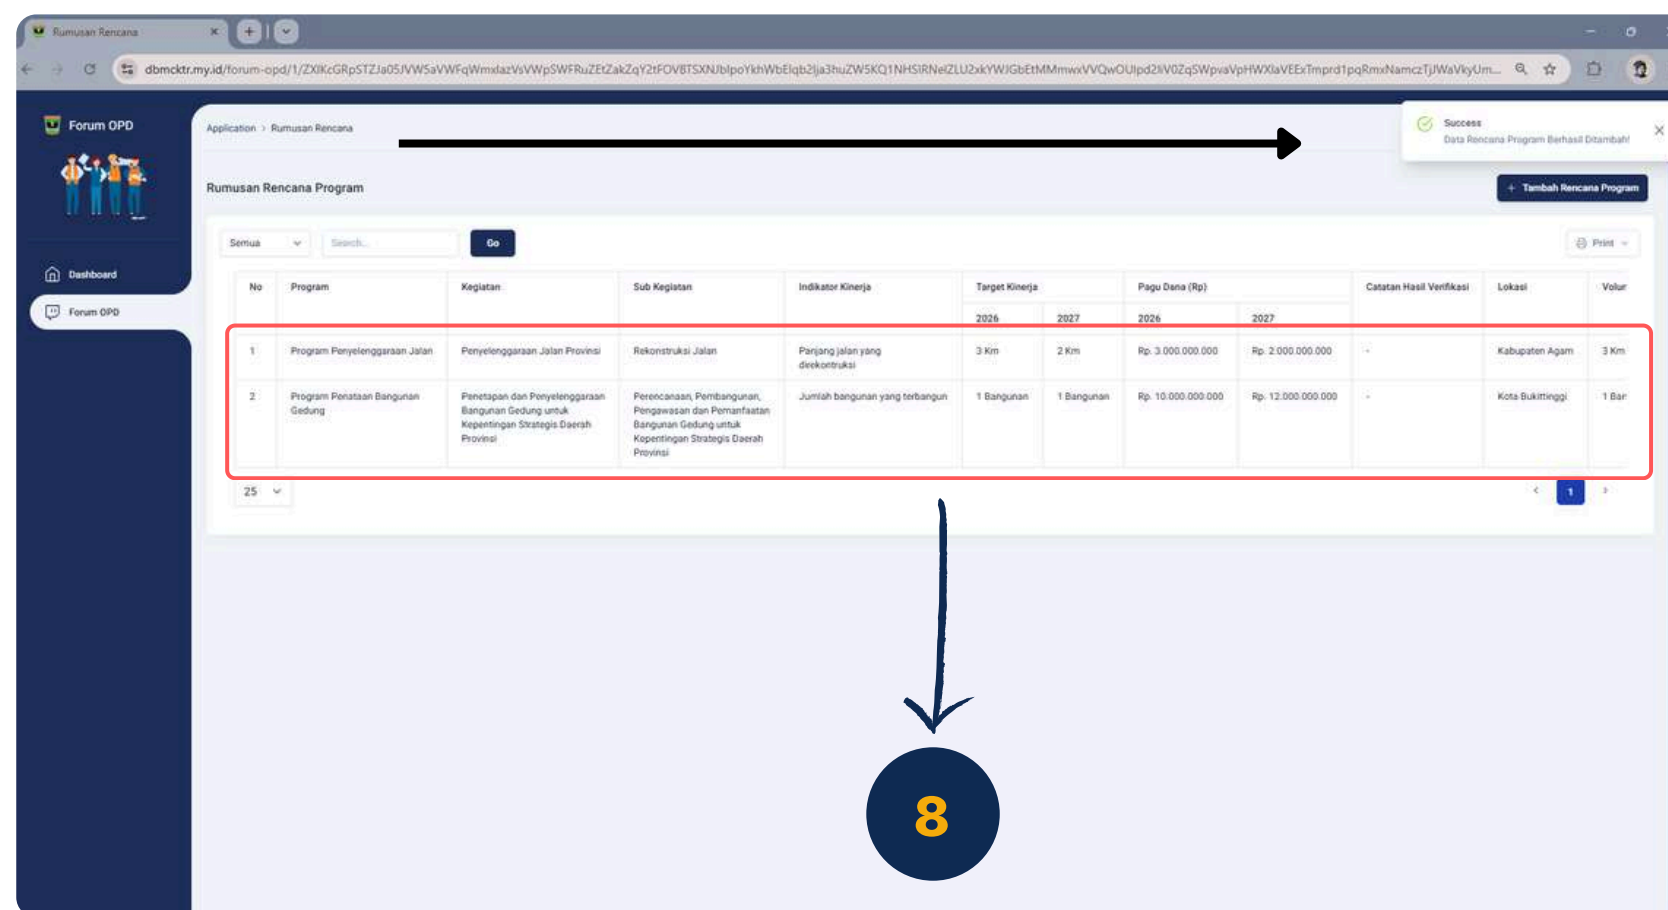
Rumusan Rencana

dbmcktr.my.id/forum-opd/1/ZXlKcGRpSTZJa05JVW5aVWFqWmxlazVsVWpSWFRuZEtZakZqY2tFOVBTSXNJblpoYkhWbElqb2lja3huZW5KQ1NHSlRNelZLU2xkYWJGbEtMMmwxVVQwOUlpd2lWV0ZqSWpvaVpHWXlaVEExTmprd1pqRmxNamczTjJWaVkyUm...

Forum OPD

Dashboard

Forum OPD

Application > Rumusan Rencana

Success
Data Rencana Program Berhasil Ditambah!

Rumusan Rencana Program

+ Tambah Rencana Program

Semua

Search...

Go

Print

| No | Program | Kegiatan | Sub Kegiatan | Indikator Kinerja | Target Kinerja 2026 | Target Kinerja 2027 | Pagu Dana (Rp) 2026 | Pagu Dana (Rp) 2027 | Catatan Hasil Verifikasi | Lokasi | Volur |
|---|---|---|---|---|---|---|---|---|---|---|---|
| 1 | Program Penyelenggaraan Jalan | Penyelenggaraan Jalan Provinsi | Rekonstruksi Jalan | Panjang jalan yang direkontruksi | 3 Km | 2 Km | Rp. 3.000.000.000 | Rp. 2.000.000.000 | - | Kabupaten Agam | 3 Km |
| 2 | Program Penataan Bangunan Gedung | Penetapan dan Penyelenggaraan Bangunan Gedung untuk Kepentingan Strategis Daerah Provinsi | Perencanaan, Pembangunan, Pengawasan dan Pemanfaatan Bangunan Gedung untuk Kepentingan Strategis Daerah Provinsi | Jumlah bangunan yang terbangun | 1 Bangunan | 1 Bangunan | Rp. 10.000.000.000 | Rp. 12.000.000.000 | - | Kota Bukittinggi | 1 Bar |

25

1

8